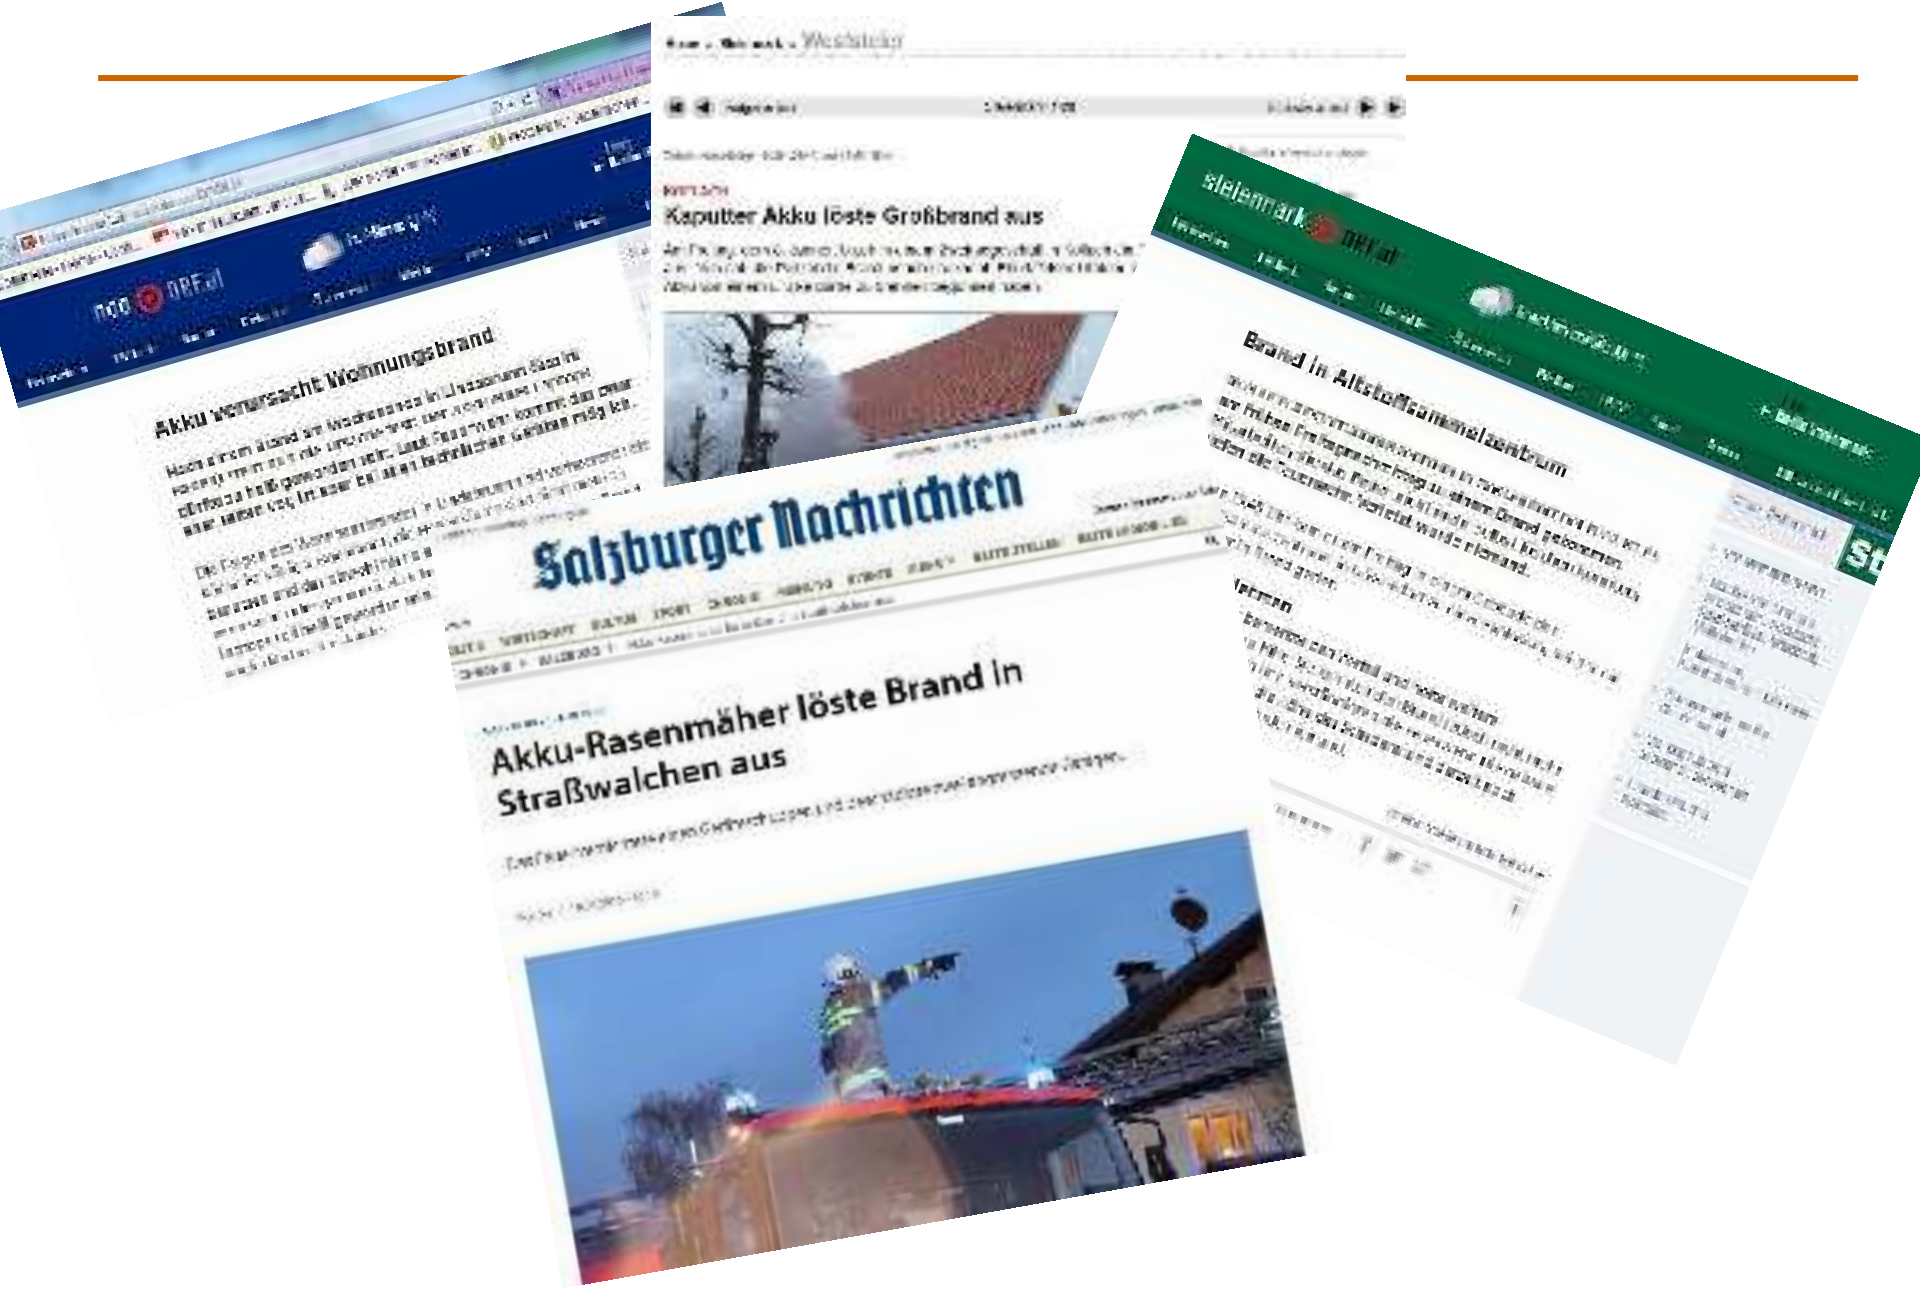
noe ORF.at

Akku verursacht Wohnungsbrand

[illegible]

Westsicht

Kaputter Akku löste Großbrand aus

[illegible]

steiermark ORF.at

Brand in Altstoffsammelzentrum

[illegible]

Salzburger Nachrichten

Akku-Rasenmäher löste Brand in Straßwalchen aus

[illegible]